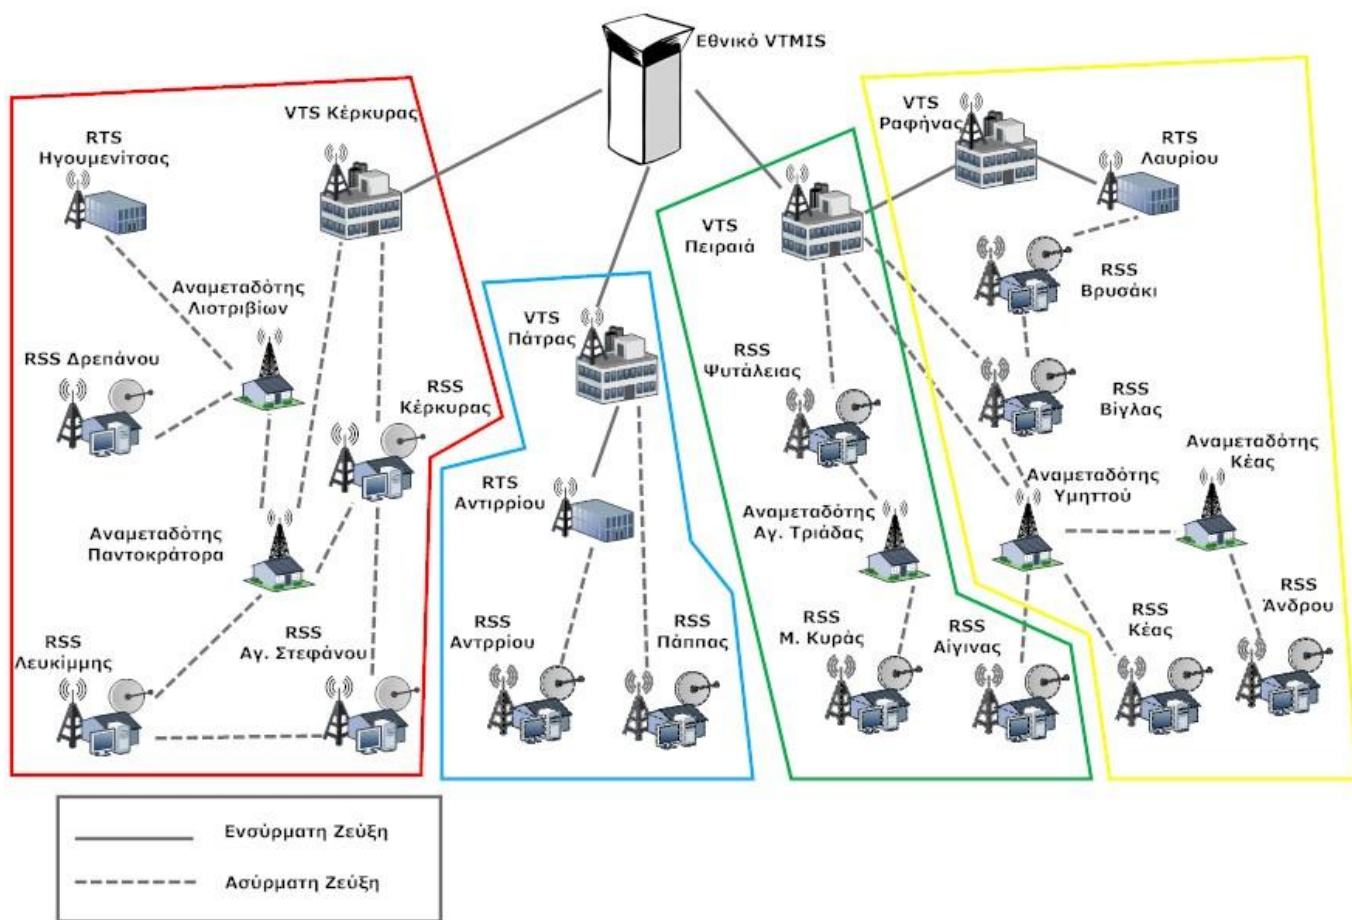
Εθνικό VTMIS

RTS Ηγουμενίτσας

VTS Κέρκυρας

Αναμεταδότης Λιοτριβίων

RSS Δρεπάνου

RSS Κέρκυρας

Αναμεταδότης Παντοκράτορα

RSS Λευκίμμης

RSS Αγ. Στεφάνου

VTS Πάτρας

RTS Αντιρρίου

RSS Αντρρίου

RSS Πάππας

VTS Πειραιά

RSS Ψυτάλειας

Αναμεταδότης Αγ. Τριάδας

RSS Μ. Κυράς

RSS Αίγινας

VTS Ραφήνας

RTS Λαυρίου

RSS Βρυσάκι

RSS Βίγλας

Αναμεταδότης Υμηττού

Αναμεταδότης Κέας

RSS Κέας

RSS Άνδρου

Ενσύρματη Ζεύξη

Ασύρματη Ζεύξη